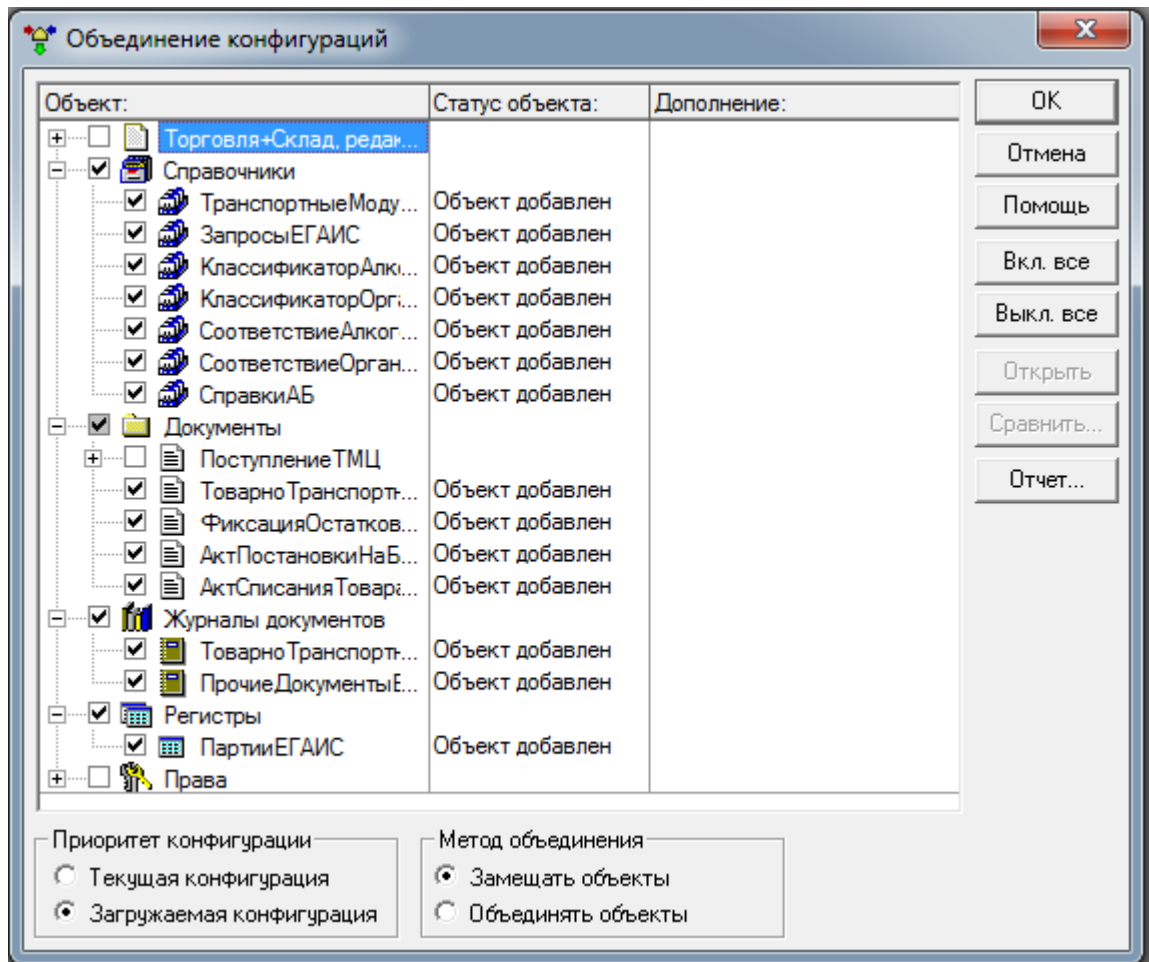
Объединение конфигураций

| Объект: | Статус объекта: | Дополнение: |
|---|---|---|
| Торговля+Склад, редак... | | |
| Справочники | | |
| ТранспортныеМоду... | Объект добавлен | |
| ЗапросыЕГАИС | Объект добавлен | |
| КлассификаторАлк... | Объект добавлен | |
| КлассификаторОрг... | Объект добавлен | |
| СоответствиеАлког... | Объект добавлен | |
| СоответствиеОрган... | Объект добавлен | |
| СправкиАБ | Объект добавлен | |
| Документы | | |
| ПоступлениеТМЦ | | |
| ТоварноТранспортн... | Объект добавлен | |
| ФиксацияОстатков... | Объект добавлен | |
| АктПостановкиНаБ... | Объект добавлен | |
| АктСписанияТовара... | Объект добавлен | |
| Журналы документов | | |
| ТоварноТранспортн... | Объект добавлен | |
| ПрочиеДокументыЕ... | Объект добавлен | |
| Регистры | | |
| ПартииЕГАИС | Объект добавлен | |
| Права | | |

OK
Отмена
Помощь
Вкл. все
Выкл. все
Открыть
Сравнить...
Отчет...

Приоритет конфигурации
Текущая конфигурация
Загружаемая конфигурация

Метод объединения
Замещать объекты
Объединять объекты